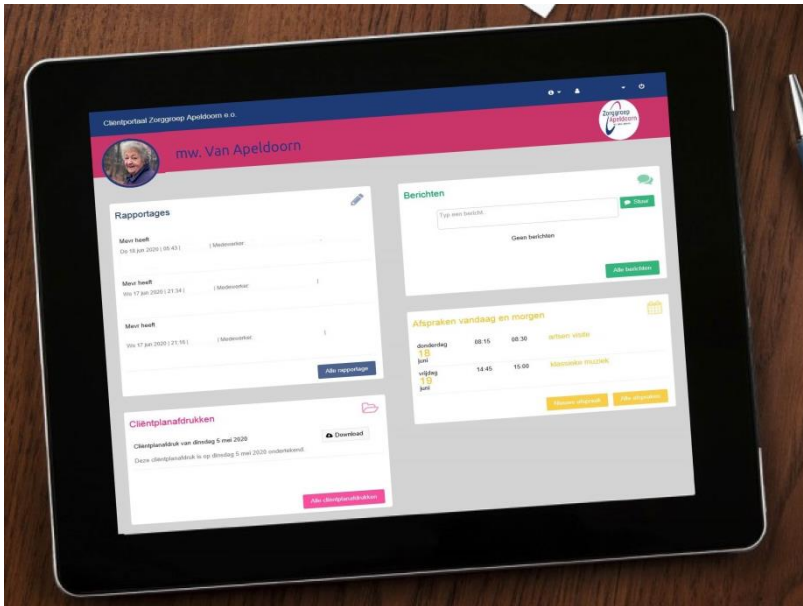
Cliëntportaal Zorggroep Apeldoorn e.o.

Zorggroep Apeldoorn

mw. Van Apeldoorn

Rapportages

Mevr heeft
Do 18 jun 2020 (05:43) | Medewerker:

Mevr heeft
Wo 17 jun 2020 (21:34) | Medewerker:

Mevr heeft
Wo 17 jun 2020 (21:18) | Medewerker:

Alle rapportage

Cliëntplanafdrukken

Cliëntplanafdruk van dinsdag 5 mei 2020

Download

Deze cliëntplanafdruk is op dinsdag 5 mei 2020 ondertekend.

Alle cliëntplanafdrukken

Berichten

Typ een bericht...

Stuur

Geen berichten

Alle berichten

Afspraken vandaag en morgen

| donderdag 18 juni | 08.15 | 08.30 | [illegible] |
|---|---|---|---|
| vrijdag 19 juni | 14.45 | 15.00 | klassieke muziek |

Nieuwe afspraak

Alle afspraken